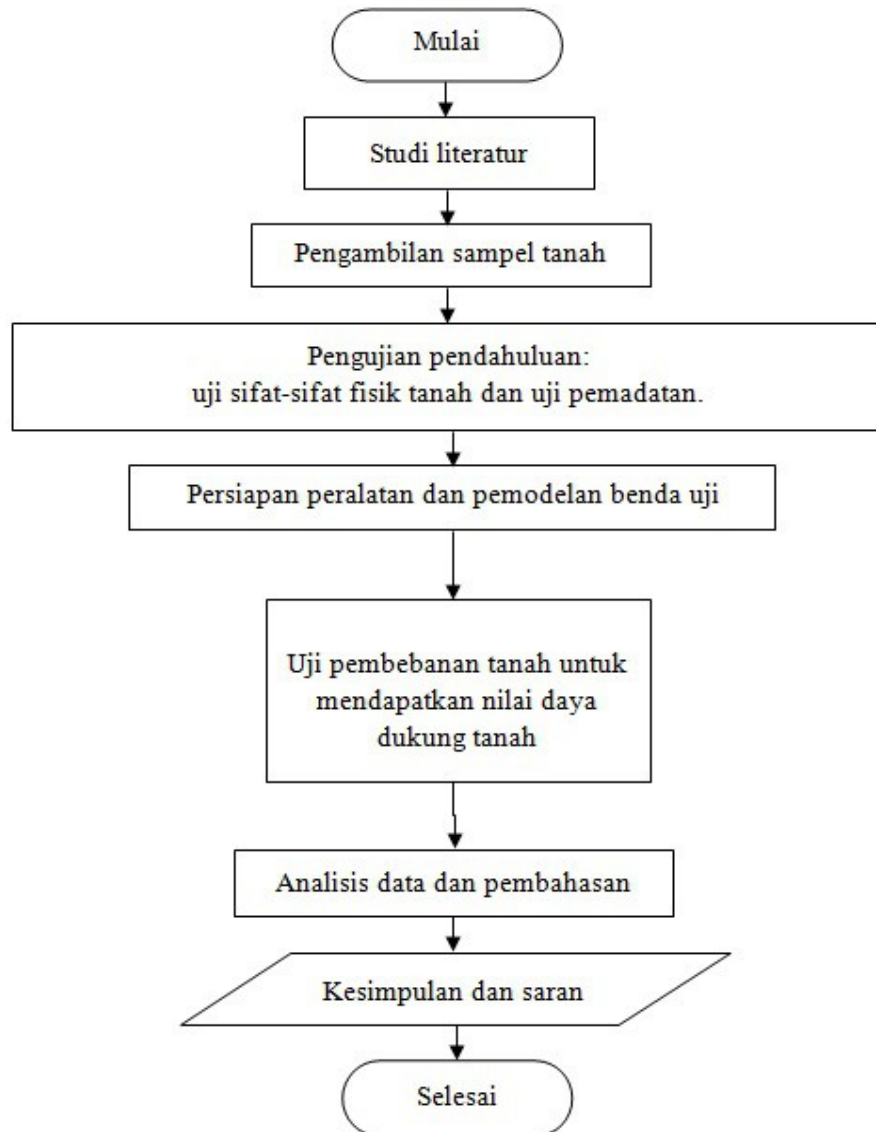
Mulai

Studi literatur

Pengambilan sampel tanah

Pengujian pendahuluan:
uji sifat-sifat fisik tanah dan uji pemadatan.

Persiapan peralatan dan pemodelan benda uji

Uji pembebanan tanah untuk mendapatkan nilai daya dukung tanah

Analisis data dan pembahasan

Kesimpulan dan saran

Selesai